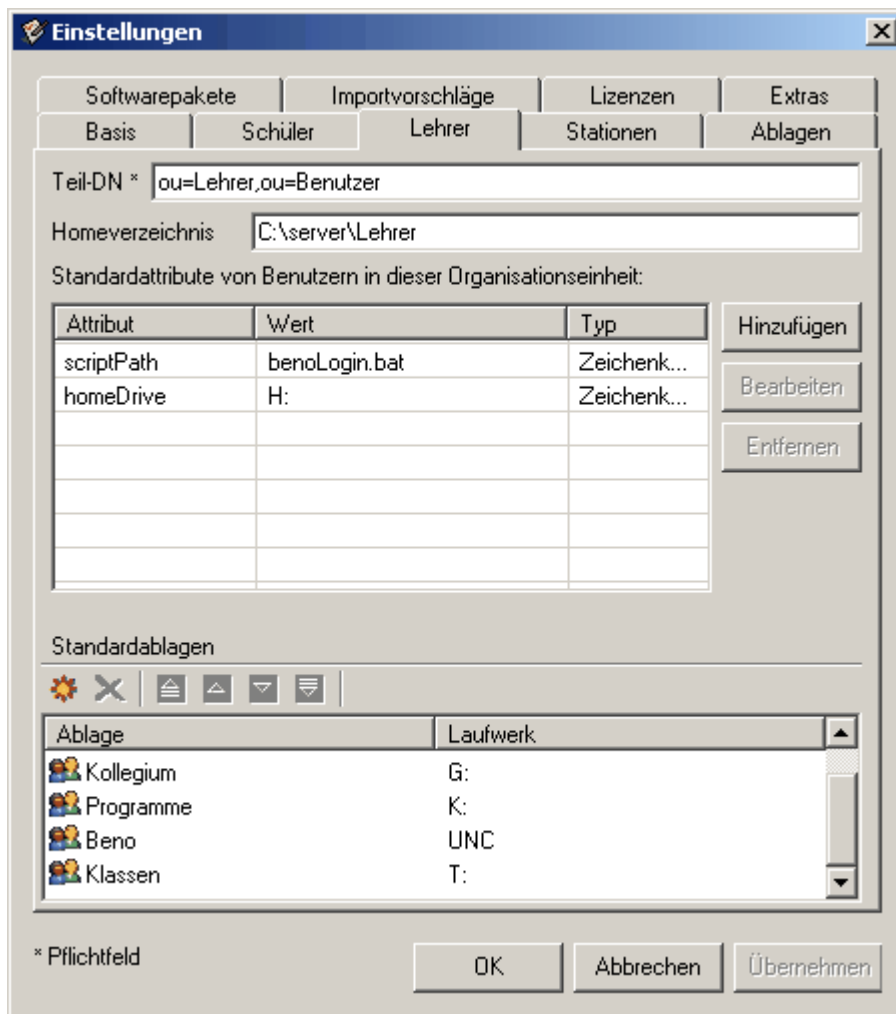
Einstellungen

Softwarepakete | Importvorschläge | Lizenzen | Extras
Basis | Schüler | Lehrer | Stationen | Ablagen

Teil-DN * ou=Lehrer,ou=Benutzer

Homeverzeichnis C:\server\Lehrer

Standardattribute von Benutzern in dieser Organisationseinheit:

| Attribut | Wert | Typ |
|---|---|---|
| scriptPath | benoLogin.bat | Zeichenk... |
| homeDrive | H: | Zeichenk... |

Hinzufügen
Bearbeiten
Entfernen

Standardablagen

| Ablage | Laufwerk |
|---|---|
| Kollegium | G: |
| Programme | K: |
| Beno | UNC |
| Klassen | T: |

* Pflichtfeld

OK Abbrechen Übernehmen